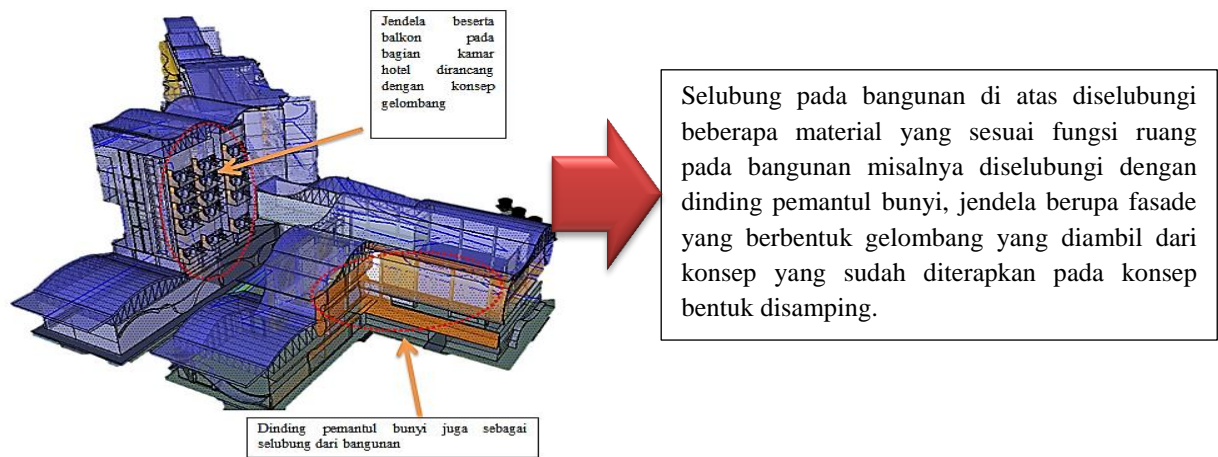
Jendela beserta balkon pada bagian kamar hotel dirancang dengan konsep gelombang

Selubung pada bangunan di atas diselubungi beberapa material yang sesuai fungsi ruang pada bangunan misalnya diselubungi dengan dinding pemantul bunyi, jendela berupa fasade yang berbentuk gelombang yang diambil dari konsep yang sudah diterapkan pada konsep bentuk disamping.

Dinding pemantul bunyi juga sebagai selubung dari bangunan